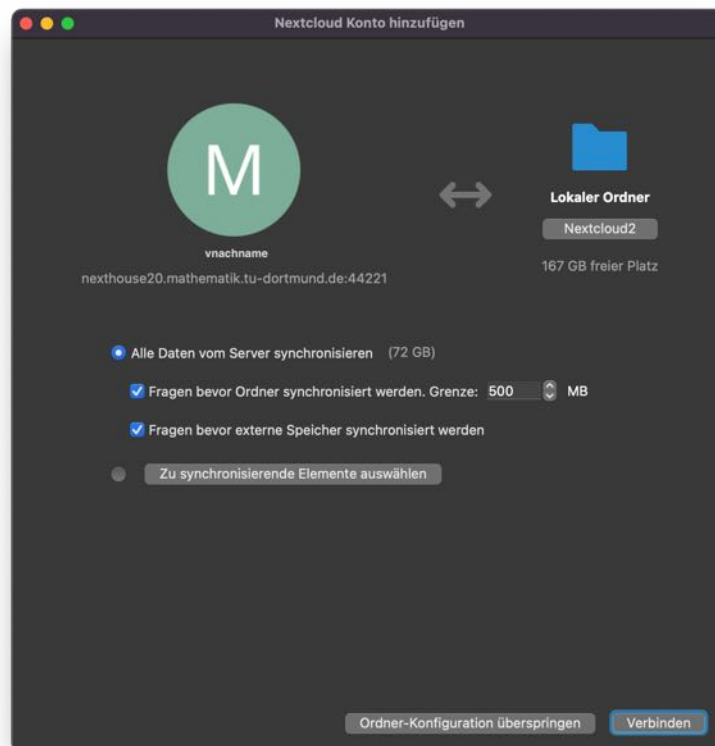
Nextcloud Konto hinzufügen

M

vnachname

nexthouse20.mathematik.tu-dortmund.de:44221

Lokaler Ordner

Nextcloud2

167 GB freier Platz

Alle Daten vom Server synchronisieren (72 GB)

Fragen bevor Ordner synchronisiert werden. Grenze: 500 MB

Fragen bevor externe Speicher synchronisiert werden

Zu synchronisierende Elemente auswählen

Ordner-Konfiguration überspringen

Verbinden